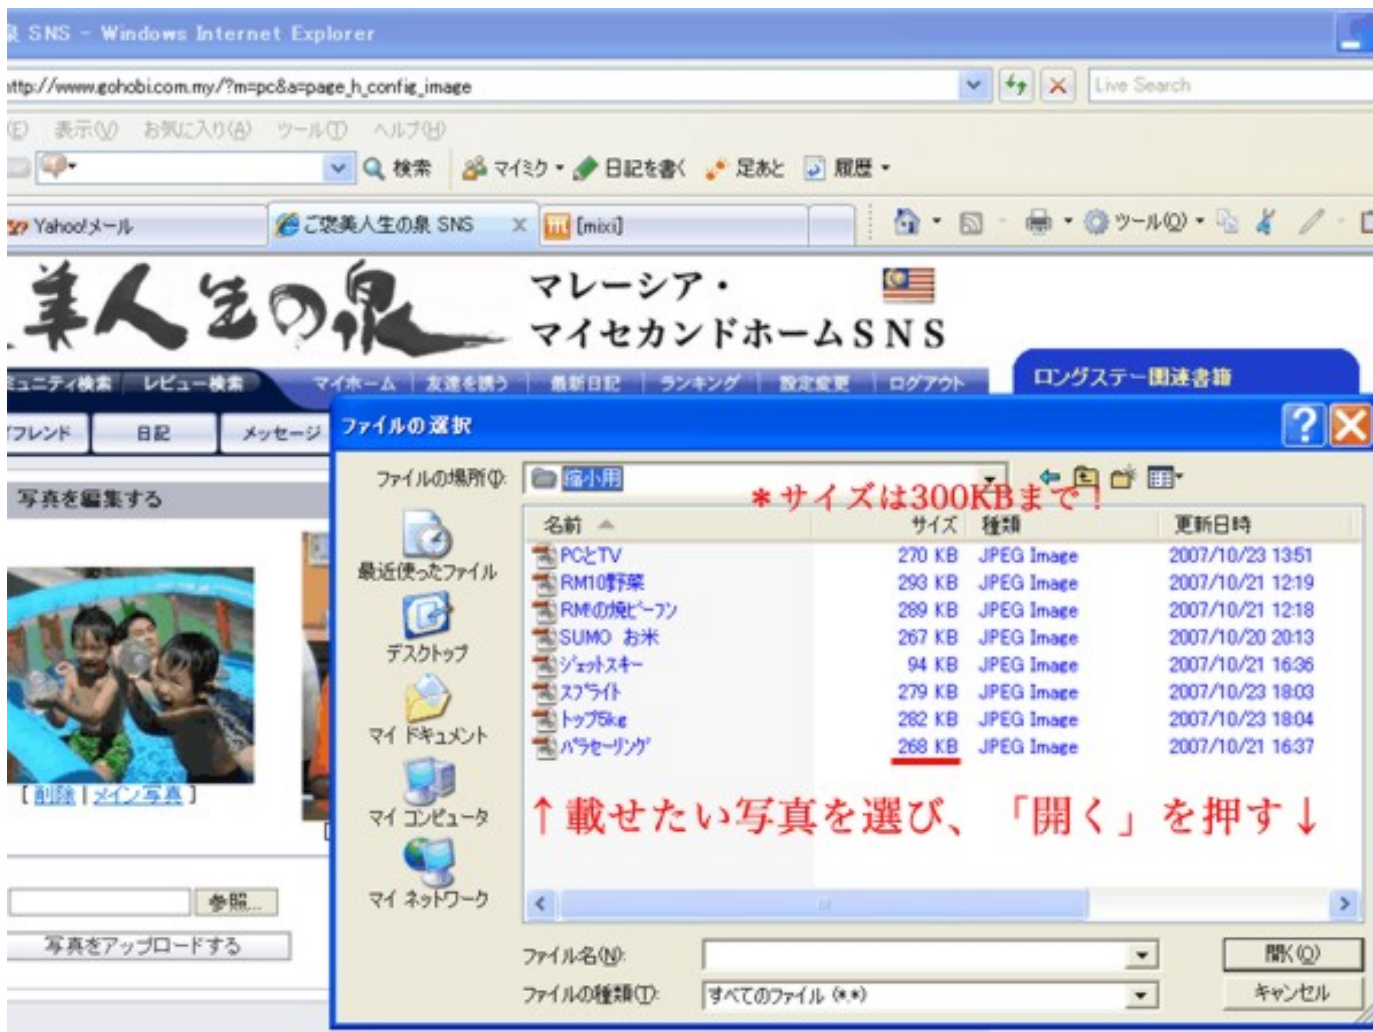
泉 SNS - Windows Internet Explorer

ttp://www.gohobi.com.my/?m=pc&a=page_h_config_image

Live Search

(E) 表示(V) お気に入り(A) ツール(T) ヘルプ(H)

検索 マイミク 日記を書く 足あと 履歴

Yahoo!メール

ご褒美人生の泉 SNS

[mixi]

ツール(O)

美人生の泉

マレーシア・
マイセカンドホームSNS

ミュニティ検索 レビュー検索 マイホーム 友達を誘う 最新日記 ランキング 設定変更 ログアウト

ロングステー関連書籍

フレンド 日記 メッセージ

写真を編集する

[ 削除 | メイン写真 ]

参照...

写真をアップロードする

ファイルの選択

ファイルの場所(I): 縮小用

＊サイズは300KBまで！

最近使ったファイル

デスクトップ

マイ ドキュメント

マイ コンピュータ

マイ ネットワーク

| 名前 | サイズ | 種類 | 更新日時 |
|---|---|---|---|
| PCとTV | 270 KB | JPEG Image | 2007/10/23 13:51 |
| RM10野菜 | 293 KB | JPEG Image | 2007/10/21 12:19 |
| RMの焼ビーフン | 289 KB | JPEG Image | 2007/10/21 12:18 |
| SUMO お米 | 267 KB | JPEG Image | 2007/10/20 20:13 |
| ジェットスキー | 94 KB | JPEG Image | 2007/10/21 16:36 |
| スプライト | 279 KB | JPEG Image | 2007/10/23 18:03 |
| トップ5kg | 282 KB | JPEG Image | 2007/10/23 18:04 |
| パラセーリング | 268 KB | JPEG Image | 2007/10/21 16:37 |

↑載せたい写真を選び、「開く」を押す↓

ファイル名(N):

ファイルの種類(T): すべてのファイル (*.*)

開く(O)

キャンセル